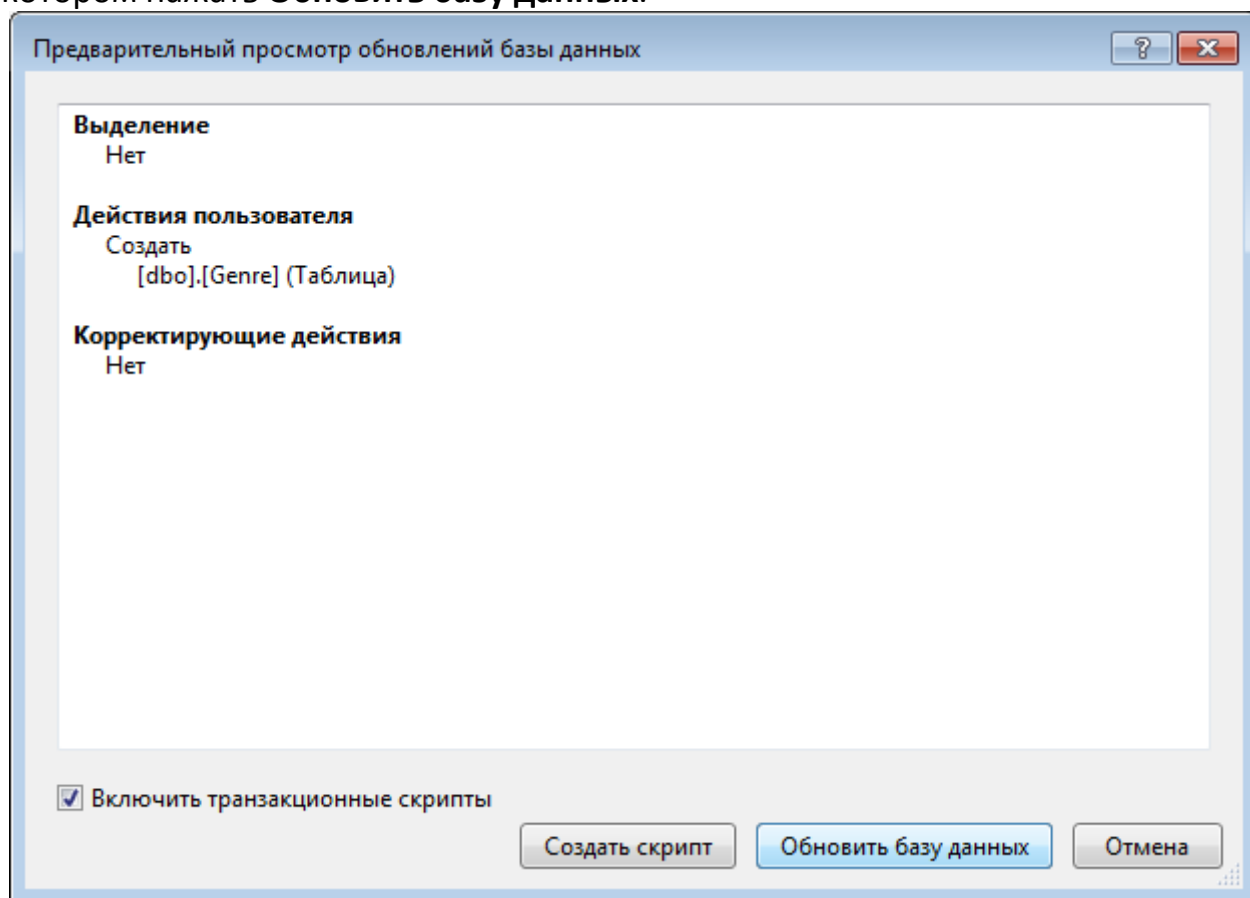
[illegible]

Предварительный просмотр обновлений базы данных

?

Выделение
Нет

Действия пользователя
Создать
[dbo].[Genre] (Таблица)

Корректирующие действия
Нет

Включить транзакционные скрипты

Создать скрипт

Обновить базу данных

Отмена